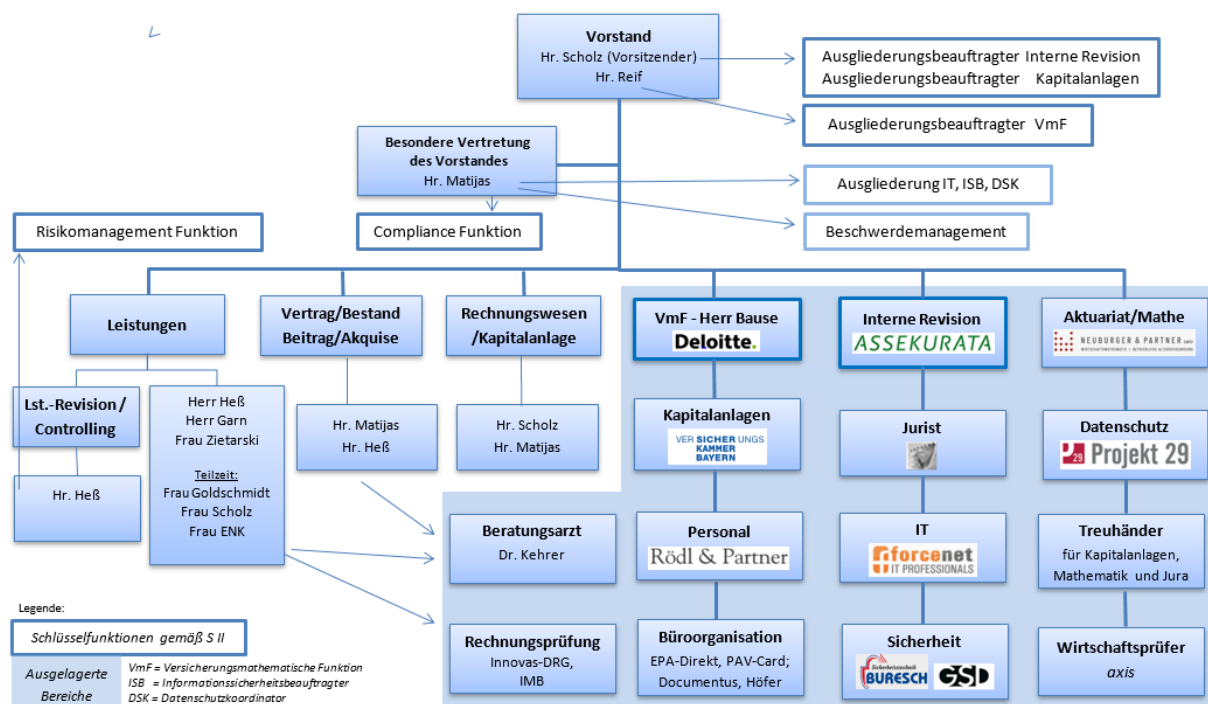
Vorstand
Hr. Scholz (Vorsitzender)
Hr. Reif

Ausgliederungsbeauftragter Interne Revision
Ausgliederungsbeauftragter Kapitalanlagen

Ausgliederungsbeauftragter VmF

Besondere Vertretung des Vorstandes
Hr. Matijas

Ausgliederung IT, ISB, DSK

Risikomanagement Funktion

Compliance Funktion

Beschwerdemanagement

Leistungen

Vertrag/Bestand Beitrag/Akquise

Rechnungswesen /Kapitalanlage

VmF - Herr Bause
Deloitte.

Interne Revision
ASSEKURATA

Aktuariat/Mathe
NEUBURGER & PARTNER GMBH

Lst.-Revision / Controlling

Herr Heß
Herr Garn
Frau Zietarski
Teilzeit:
Frau Goldschmidt
Frau Scholz
Frau ENK

Hr. Matijas
Hr. Heß

Hr. Scholz
Hr. Matijas

Kapitalanlagen
VERSICHERUNGSKAMMER BAYERN

Jurist

Datenschutz
Projekt 29

Hr. Heß

Beratungsarzt
Dr. Kehrer

Personal
Rödl & Partner

IT
forcenet IT PROFESSIONALS

Treuhänder
für Kapitalanlagen, Mathematik und Jura

Legende:

Schlüsselfunktionen gemäß S II

Ausgelagerte Bereiche

VmF = Versicherungsmathematische Funktion
ISB = Informationssicherheitsbeauftragter
DSK = Datenschutzkoordinator

Rechnungsprüfung
Innovas-DRG, IMB

Büroorganisation
EPA-Direkt, PAV-Card; Documentus, Höfer

Sicherheit
BURESCH
GSD

Wirtschaftsprüfer
axis